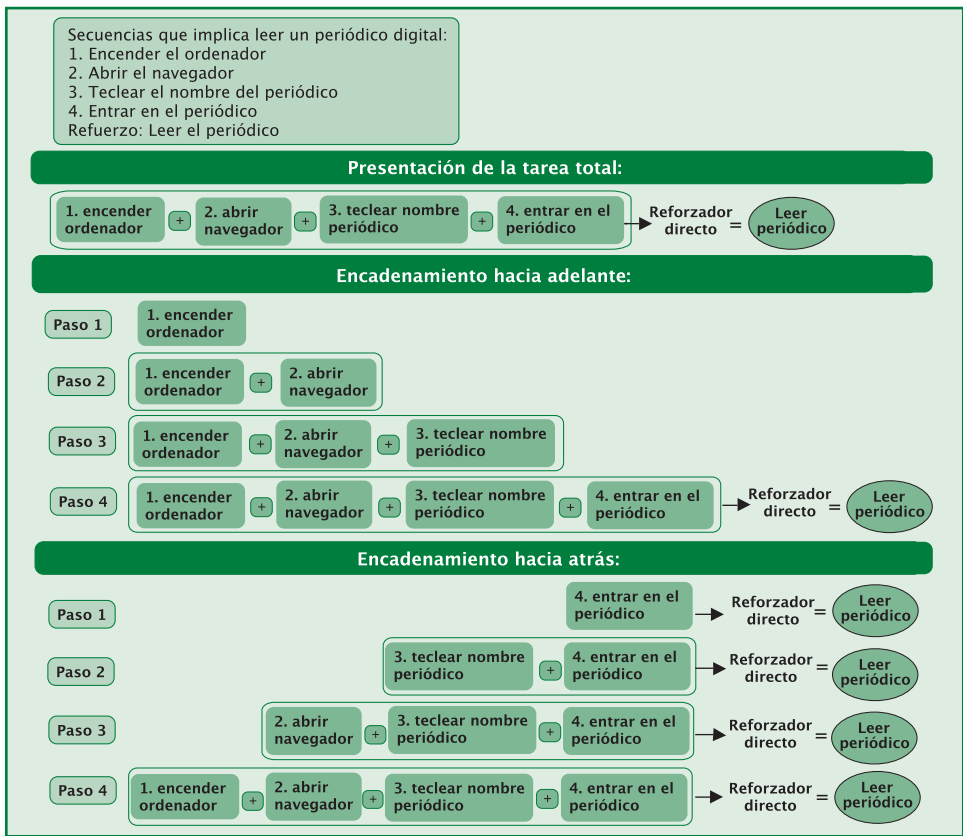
Secuencias que implica leer un periódico digital:
1. Encender el ordenador
2. Abrir el navegador
3. Teclear el nombre del periódico
4. Entrar en el periódico
Refuerzo: Leer el periódico

Presentación de la tarea total:

1. encender ordenador + 2. abrir navegador + 3. teclear nombre periódico + 4. entrar en el periódico → Reforzador directo = Leer periódico

Encadenamiento hacia adelante:

Paso 1 1. encender ordenador

Paso 2 1. encender ordenador + 2. abrir navegador

Paso 3 1. encender ordenador + 2. abrir navegador + 3. teclear nombre periódico

Paso 4 1. encender ordenador + 2. abrir navegador + 3. teclear nombre periódico + 4. entrar en el periódico → Reforzador directo = Leer periódico

Encadenamiento hacia atrás:

Paso 1 4. entrar en el periódico → Reforzador directo = Leer periódico

Paso 2 3. teclear nombre periódico + 4. entrar en el periódico → Reforzador directo = Leer periódico

Paso 3 2. abrir navegador + 3. teclear nombre periódico + 4. entrar en el periódico → Reforzador directo = Leer periódico

Paso 4 1. encender ordenador + 2. abrir navegador + 3. teclear nombre periódico + 4. entrar en el periódico → Reforzador directo = Leer periódico